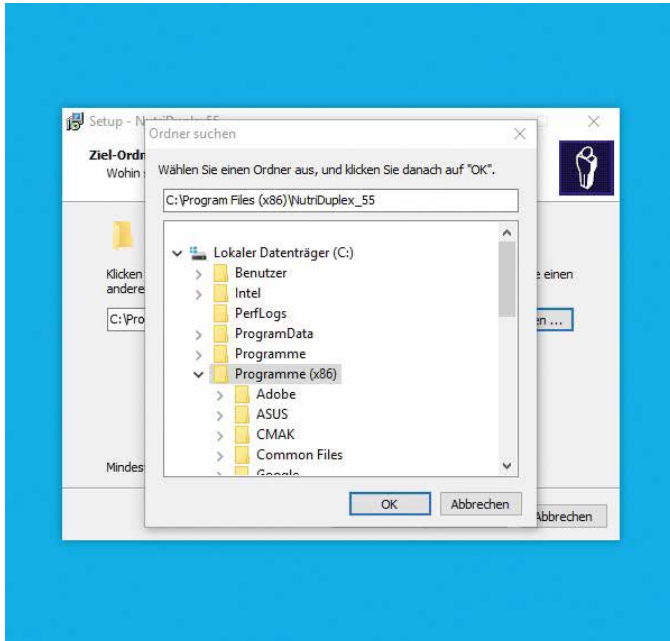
Setup - NutriDuplex_55

Ziel-Ordn
Wohin s

Klicken
andere

C:\Pro

Mindest

e einen

en ...

Abbrechen

Ordner suchen

Wählen Sie einen Ordner aus, und klicken Sie danach auf "OK".

C:\Program Files (x86)\NutriDuplex_55

Lokaler Datenträger (C:)
Benutzer
Intel
PerfLogs
ProgramData
Programme
Programme (x86)
Adobe
ASUS
CMAK
Common Files
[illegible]

OK
Abbrechen